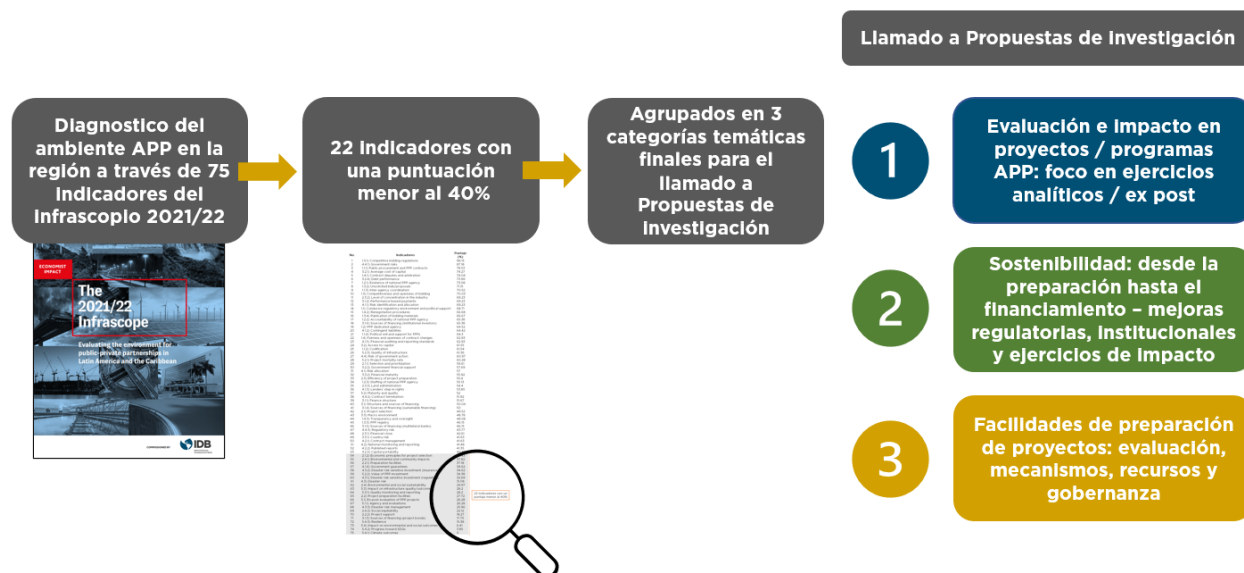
Llamado a Propuestas de Investigación

Diagnostico del ambiente APP en la región a través de 75 indicadores del Infrascopio 2021/22

22 indicadores con una puntuación menor al 40%

Agrupados en 3 categorías temáticas finales para el llamado a Propuestas de Investigación

1

Evaluación e impacto en proyectos / programas APP: foco en ejercicios analíticos / ex post

2

Sostenibilidad: desde la preparación hasta el financiamiento – mejoras regulatorias, institucionales y ejercicios de impacto

3

Facilidades de preparación de proyectos: evaluación, mecanismos, recursos y gobernanza

ECONOMIST IMPACT

The 2021/22 Infrascope

Evaluating the environment for public-private partnerships in Latin America and the Caribbean

IDB

No. Indicators Average (%)

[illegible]

22 indicadores con un puntaje menor al 40%